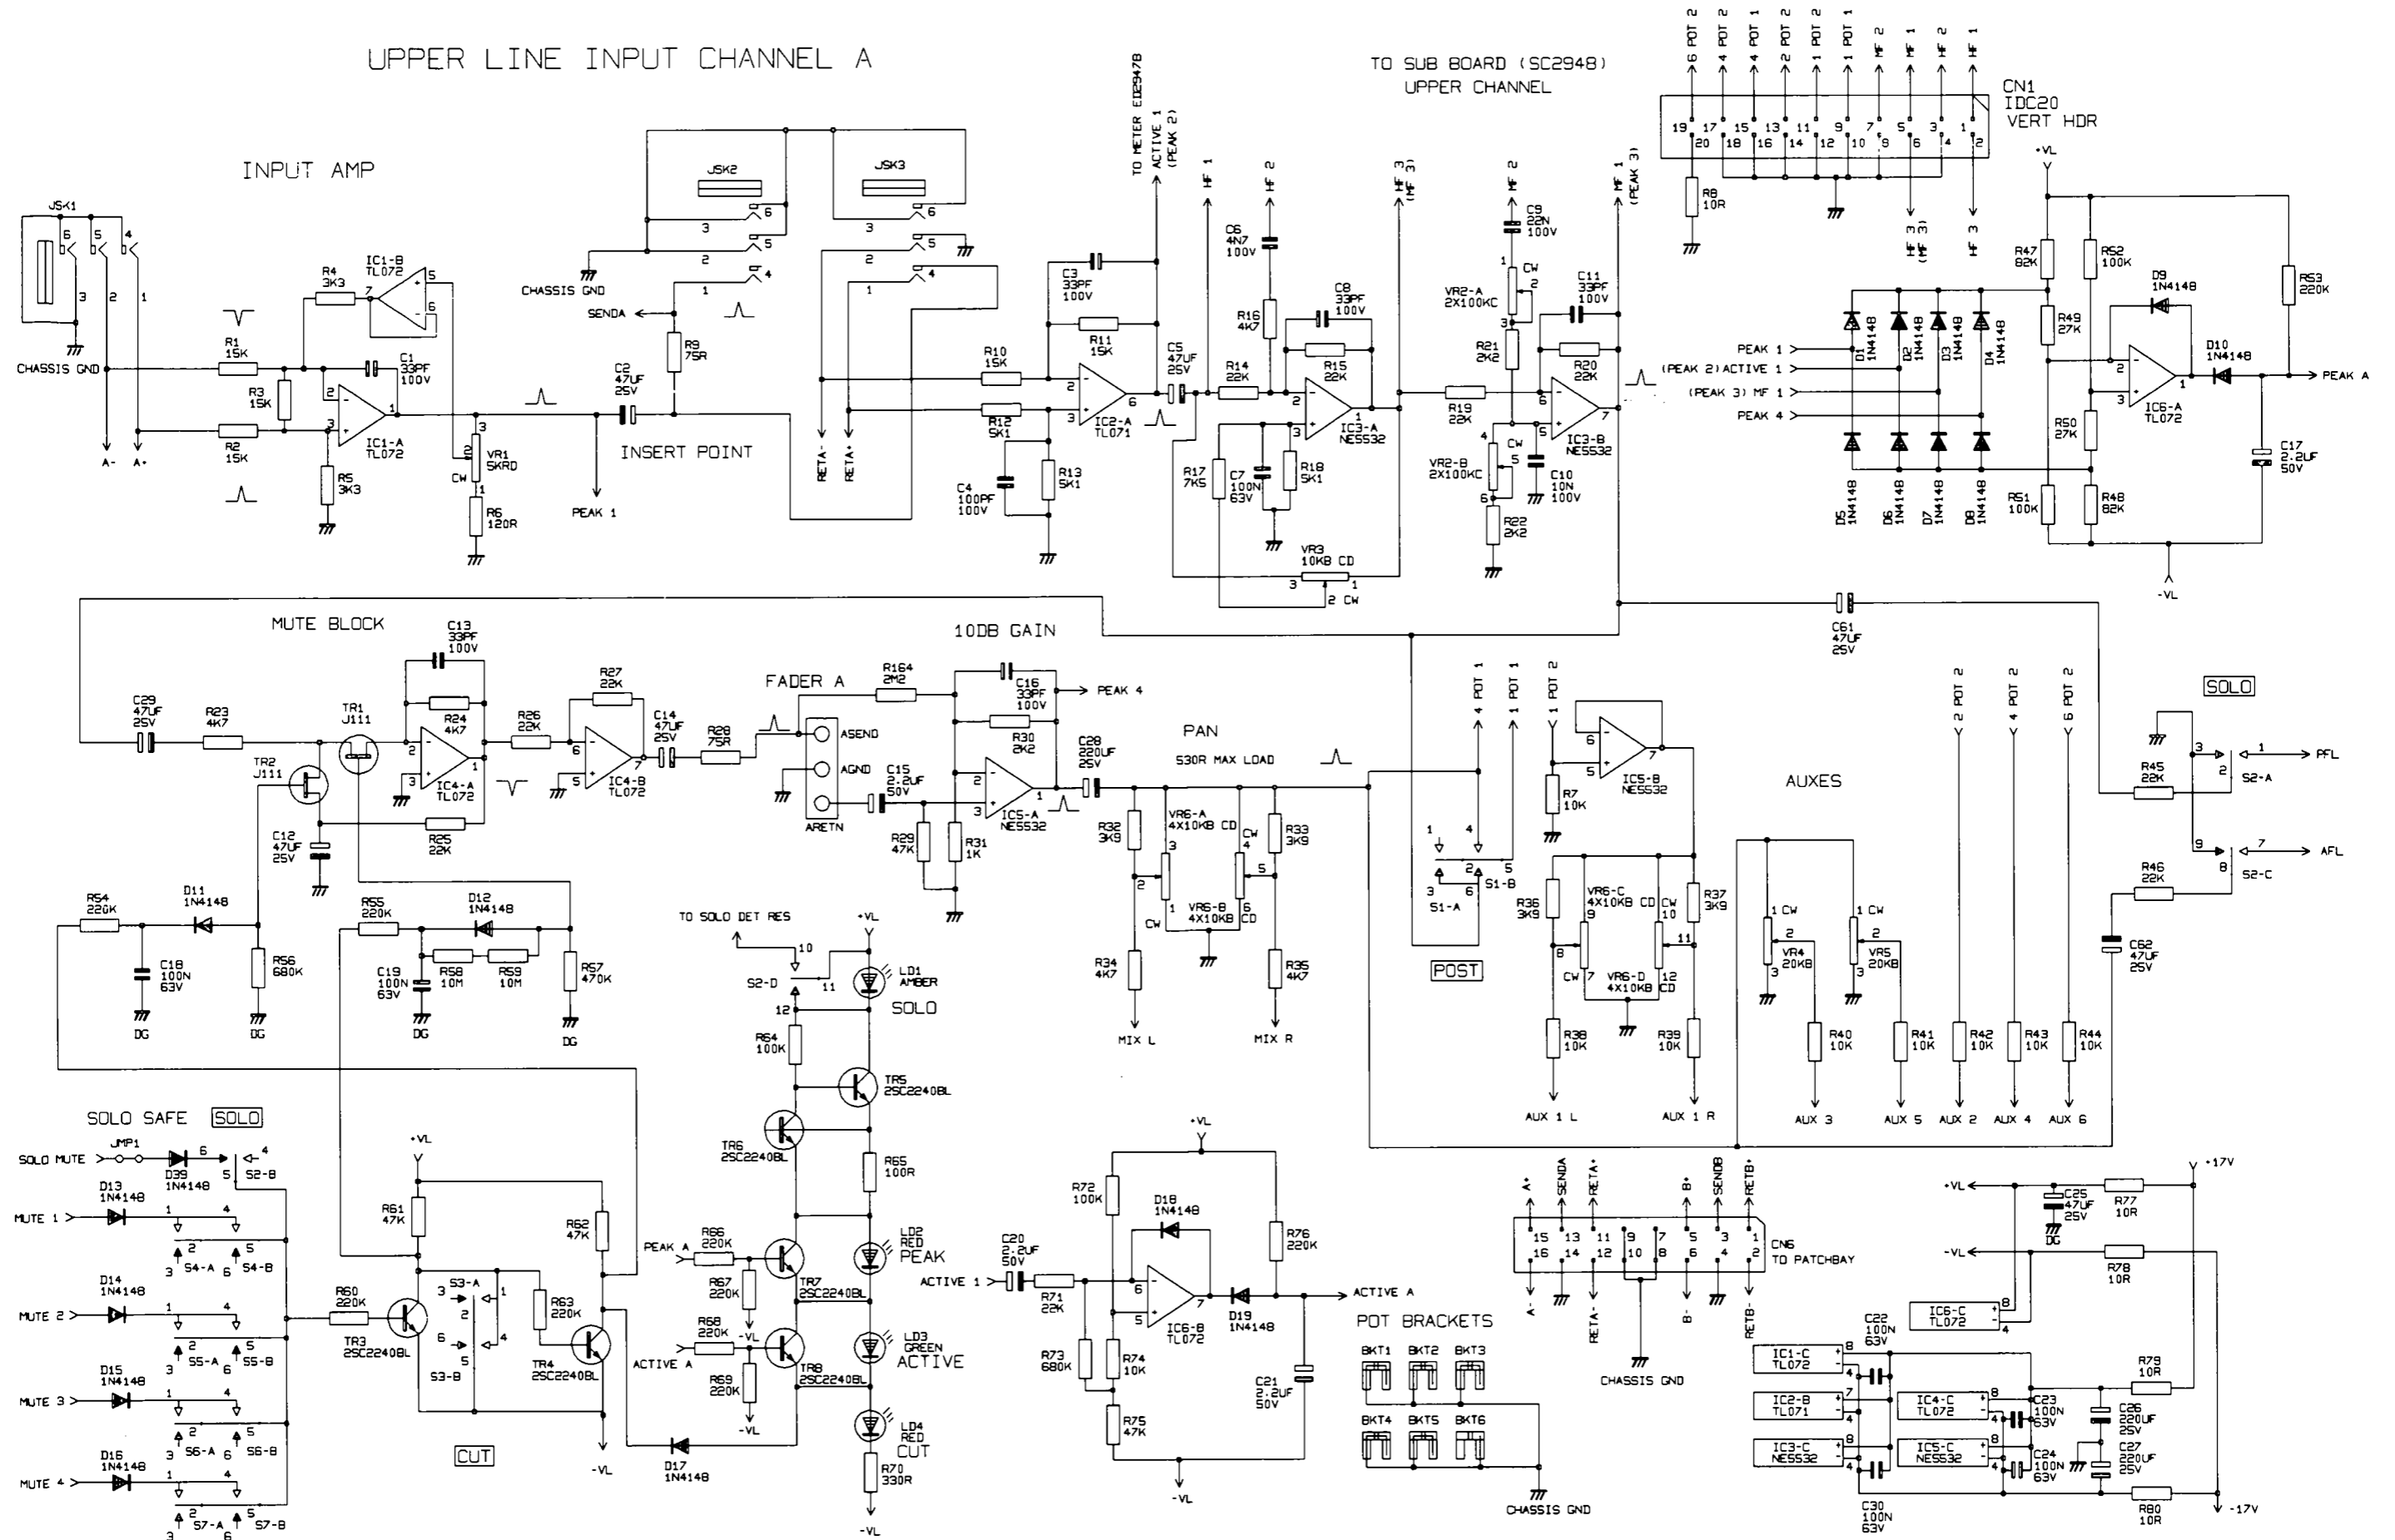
UPPER LINE INPUT CHANNEL A

INPUT AMP

JSK1
CHASSIS GND
A-
A+
R1 15K
R2 15K
R3 15K
R4 3K3
R5 3K3
C1 33PF 100V
IC1-B TL072
IC1-A TL072
VR1 5KRD
CW
R6 120R
C2 47UF 25V
INSERT POINT
PEAK 1
R9 75R
SENDA
CHASSIS GND
JSK2
JSK3
RETA-
RETA+
TO METER ED2947B
ACTIVE 1 (PEAK 2)
MF 1
MF 2
MF 3 (MF 3)
MF 2
MF 1 (PEAK 3)
C3 33PF 100V
R10 15K
R11 15K
R12 5K1
R13 5K1
C4 100PF 100V
IC2-A TL071
C5 47UF 25V
C6 4N7 100V
R16 4K7
R14 22K
R15 22K
C8 33PF 100V
IC3-A NE5532
R17 7K5
C7 100N 63V
R18 5K1
VR3 10KB CD
2 CW
C9 22N 100V
VR2-A 2X100KC
CW
R21 2K2
C11 33PF 100V
R20 22K
R19 22K
IC3-B NE5532
VR2-B 2X100KC
C10 10N 100V
R22 2K2

TO SUB BOARD (SC2948)
UPPER CHANNEL
6 POT 2
4 POT 2
4 POT 1
2 POT 2
1 POT 2
1 POT 1
MF 2
MF 1
MF 2
MF 1
CN1
IDC20
VERT HDR
R8 10R
MF 3 (MF 3)
MF 3
+VL
R47 82K
R52 100K
R53 220K
D9 1N4148
R49 27K
PEAK 1
(PEAK 2) ACTIVE 1
(PEAK 3) MF 1
PEAK 4
D1 1N4148
D2 1N4148
D3 1N4148
D4 1N4148
D5 1N4148
D6 1N4148
D7 1N4148
D8 1N4148
IC6-A TL072
D10 1N4148
PEAK A
R50 27K
C17 2.2UF 50V
R51 100K
R48 82K
-VL

MUTE BLOCK
C29 47UF 25V
R23 4K7
TR1 J111
TR2 J111
C13 33PF 100V
R24 4K7
IC4-A TL072
R25 22K
C12 47UF 25V
R26 22K
R27 22K
IC4-B TL072
C14 47UF 25V
R28 75R
FADER A
ASEND
AGND
ARETN
10DB GAIN
R164 2M2
C16 33PF 100V
PEAK 4
R30 2K2
C15 2.2UF 50V
R29 47K
R31 1K
IC5-A NE5532
C28 220UF 25V
PAN
530R MAX LOAD
R32 3K9
VR6-A 4X10KB CD
CW
VR6-B 4X10KB CD
R33 3K9
R34 4K7
R35 4K7
MIX L
MIX R
C61 47UF 25V
4 POT 1
1 POT 1
1 POT 2
IC5-B NE5532
R7 10K
S1-A
S1-B
POST
R36 3K9
VR6-C 4X10KB CD
VR6-D 4X10KB CD
R37 3K9
R38 10K
R39 10K
AUX 1 L
AUX 1 R
AUXES
VR4 20KB
VR5 20KB
1 CW
R40 10K
R41 10K
R42 10K
R43 10K
R44 10K
AUX 3
AUX 5
AUX 2
AUX 4
AUX 6
2 POT 2
4 POT 2
6 POT 2
SOLO
R45 22K
PFL
S2-A
R46 22K
AFL
S2-C
C62 47UF 25V

R54 220K
D11 1N4148
C18 100N 63V
DG
R56 680K
R55 220K
D12 1N4148
C19 100N 63V
R58 10M
R59 10M
R57 470K
TO SOLO DET RES
+VL
S2-D
LD1 AMBER
SOLO
R64 100K
TR5 2SC2240BL
TR6 2SC2240BL
R65 100R

SOLO SAFE SOLO
SOLO MUTE
JMP1
D39 1N4148
S2-B
MUTE 1
D13 1N4148
S4-A
S4-B
MUTE 2
D14 1N4148
S5-A
S5-B
MUTE 3
D15 1N4148
S6-A
S6-B
MUTE 4
D16 1N4148
S7-A
S7-B
R60 220K
TR3 2SC2240BL
R61 47K
S3-A
S3-B
CUT
R63 220K
TR4 2SC2240BL
R62 47K
-VL
D17 1N4148
PEAK A
R66 220K
R67 220K
TR7 2SC2240BL
LD2 RED PEAK
ACTIVE A
R68 220K
R69 220K
TR8 2SC2240BL
LD3 GREEN ACTIVE
LD4 RED CUT
R70 330R

+VL
R72 100K
D18 1N4148
R76 220K
C20 2.2UF 50V
ACTIVE 1
R71 22K
IC6-B TL072
D19 1N4148
ACTIVE A
R73 680K
R74 10K
R75 47K
C21 2.2UF 50V
-VL
POT BRACKETS
BKT1 BKT2 BKT3
BKT4 BKT5 BKT6
CHASSIS GND

A+
SENDA
RETA+
B+
SENDB
RETB+
CN6
TO PATCHBAY
A-
RETA-
B-
RETB-
CHASSIS GND
+17V
+VL
C25 47UF 25V
DG
R77 10R
-VL
R78 10R
IC6-C TL072
C22 100N 63V
IC1-C TL072
IC2-B TL071
IC3-C NE5532
IC4-C TL072
IC5-C NE5532
C23 100N 63V
C24 100N 63V
C26 220UF 25V
C27 220UF 25V
R79 10R
C30 100N 63V
R80 10R
-17V